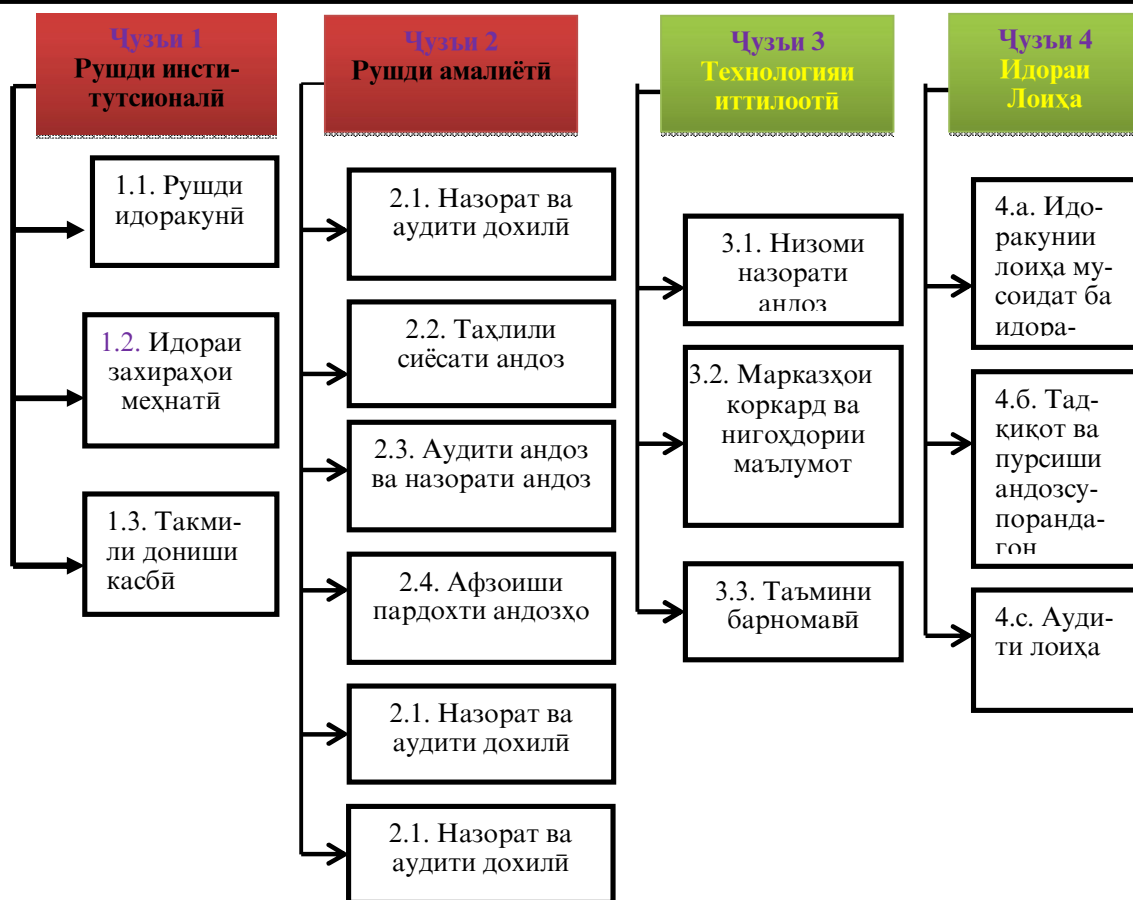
Ҷузъи 1
Рушди институтсионалӣ

1.1. Рушди идоракунӣ

1.2. Идораи захираҳои меҳнатӣ

1.3. Такмили дониши касбӣ

Ҷузъи 2
Рушди амалиётӣ

2.1. Назорат ва аудити дохилӣ

2.2. Таҳлили сиёсати андоз

2.3. Аудити андоз ва назорати андоз

2.4. Афзоиши пардохти андозҳо

2.1. Назорат ва аудити дохилӣ

2.1. Назорат ва аудити дохилӣ

Ҷузъи 3
Технологияи иттилоотӣ

3.1. Низоми назорати андоз

3.2. Марказҳои коркард ва нигоҳдории маълумот

3.3. Таъмини барномавӣ

Ҷузъи 4
Идораи Лоиҳа

4.а. Идоракунии лоиҳа мусоидат ба идора-

4.б. Тадқиқот ва пурсиши андозсупорандагон

4.с. Аудити лоиҳа